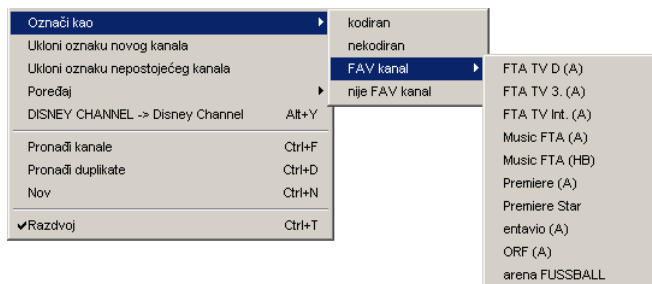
Označi kao
Ukloni oznaku novog kanala
Ukloni oznaku nepostojećeg kanala
Poređaj
DISNEY CHANNEL -> Disney Channel Alt+Y
Pronađi kanale Ctrl+F
Pronađi duplikate Ctrl+D
Nov Ctrl+N
✔Razdvoj Ctrl+T

kodiran
nekodiran
FAV kanal
nije FAV kanal

FTA TV D (A)
FTA TV 3. (A)
FTA TV Int. (A)
Music FTA (A)
Music FTA (HB)
Premiere (A)
Premiere Star
entavio (A)
ORF (A)
arena FUSSBALL